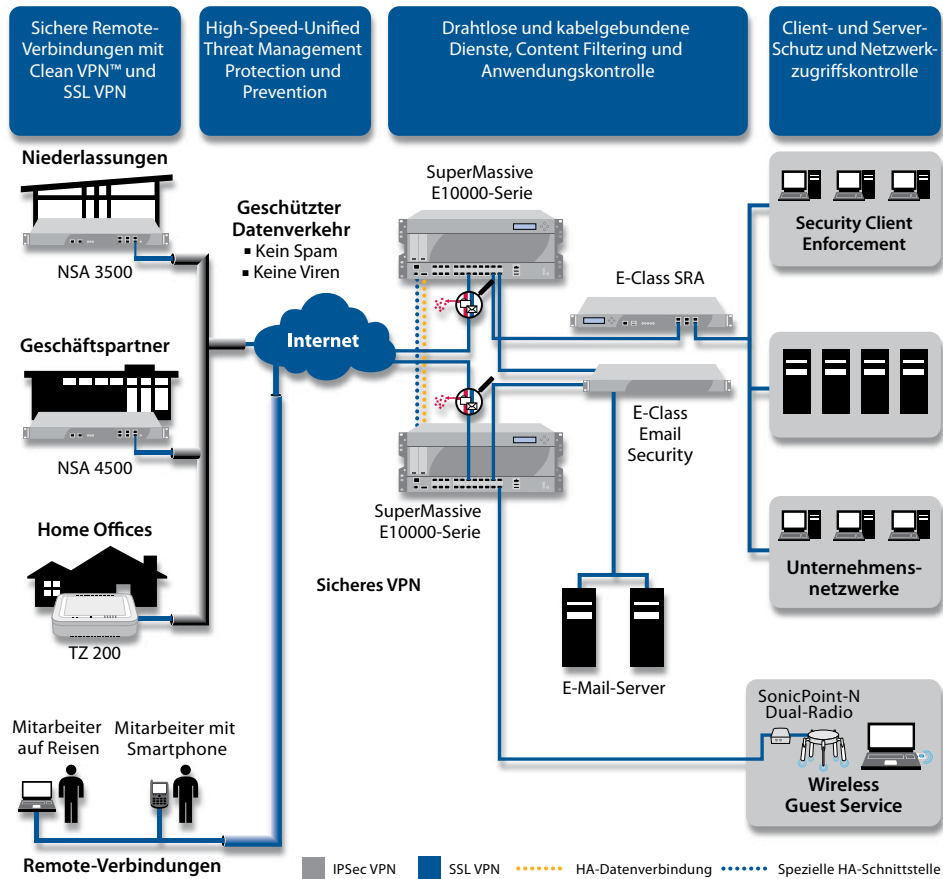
Sichere Remote-Verbindungen mit Clean VPN™ und SSL VPN

High-Speed-Unified Threat Management Protection und Prevention

Drahtlose und kabelgebundene Dienste, Content Filtering und Anwendungskontrolle

Client- und Server-Schutz und Netzwerkzugriffskontrolle

Niederlassungen

NSA 3500

Geschäftspartner

NSA 4500

Home Offices

TZ 200

Mitarbeiter auf Reisen

Mitarbeiter mit Smartphone

Remote-Verbindungen

Geschützter Datenverkehr
▪ Kein Spam
▪ Keine Viren

Internet

SuperMassive E10000-Serie

SuperMassive E10000-Serie

Sicheres VPN

E-Class SRA

E-Class Email Security

E-Mail-Server

Security Client Enforcement

Unternehmensnetzwerke

SonicPoint-N Dual-Radio

Wireless Guest Service

IPSec VPN   SSL VPN   HA-Datenverbindung   Spezielle HA-Schnittstelle